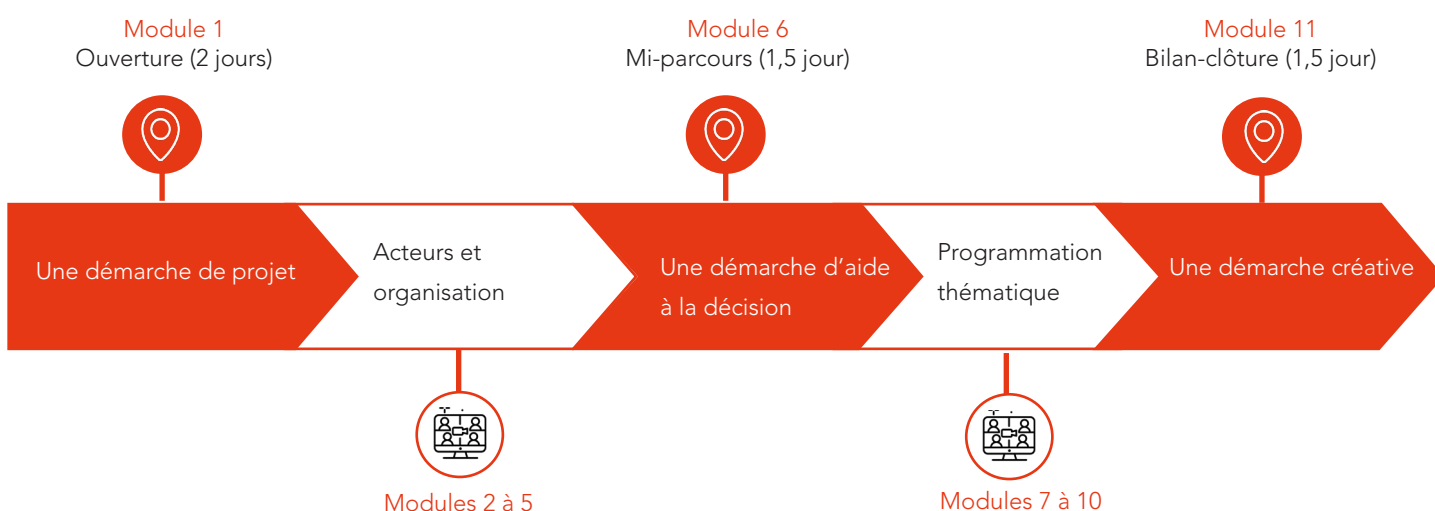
Module 1
Ouverture (2 jours)

Module 6
Mi-parcours (1,5 jour)

Module 11
Bilan-clôture (1,5 jour)

Une démarche de projet

Acteurs et organisation

Une démarche d'aide à la décision

Programmation thématique

Une démarche créative

Modules 2 à 5

Modules 7 à 10